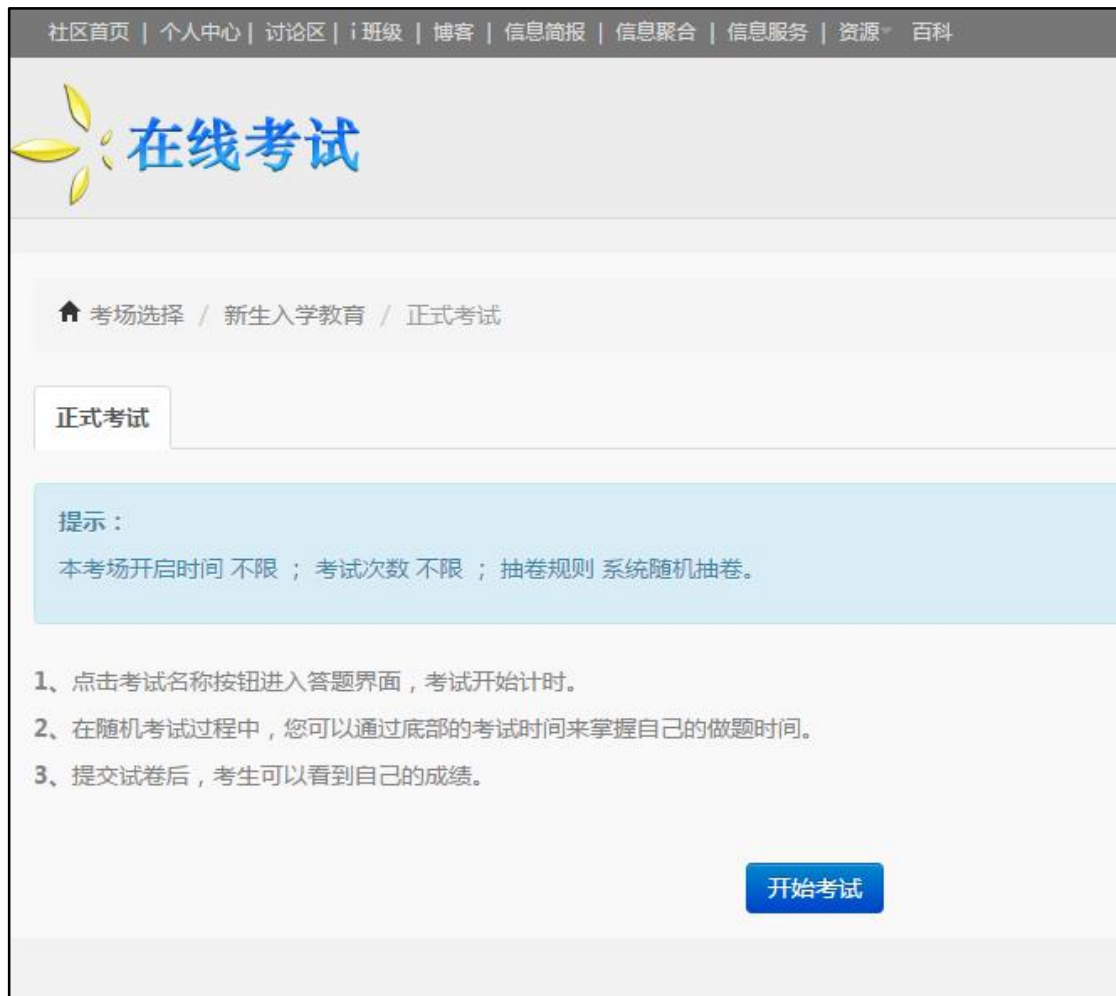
社区首页 | 个人中心 | 讨论区 | i 班级 | 博客 | 信息简报 | 信息聚合 | 信息服务 | 资源 百科

在线考试

考场选择 / 新生入学教育 / 正式考试

正式考试

提示：
本考场开启时间 不限 ； 考试次数 不限 ； 抽卷规则 系统随机抽卷。

1、点击考试名称按钮进入答题界面，考试开始计时。
2、在随机考试过程中，您可以通过底部的考试时间来掌握自己的做题时间。
3、提交试卷后，考生可以看到自己的成绩。

开始考试